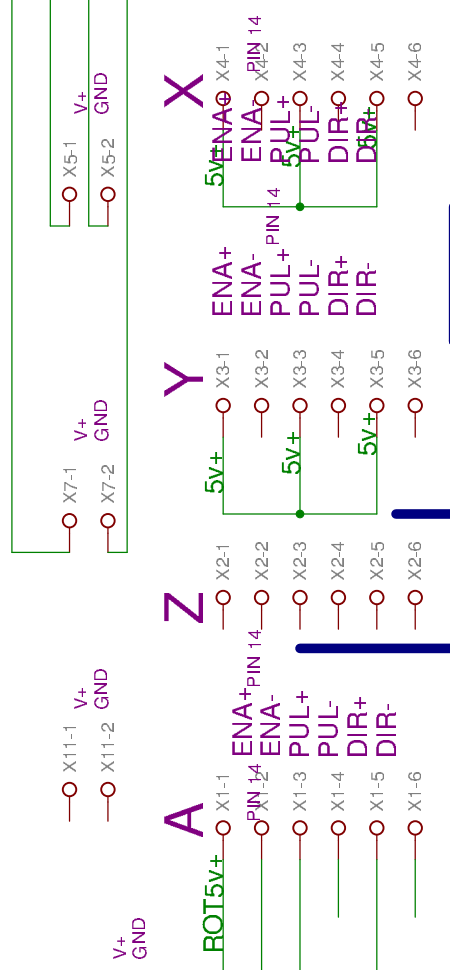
X
X4-1 X4-2 X4-3 X4-4 X4-5 X4-6
PIN 14
ENA+ ENA- PUL+ PUL- DIR+ DIR-
5v+ 5v+ 5v+
PIN 14
V+ GND
X5-1 X5-2

Y
X3-1 X3-2 X3-3 X3-4 X3-5 X3-6
ENA+ ENA- PUL+ PUL- DIR+ DIR-
5v+ 5v+ 5v+
V+ GND
X7-1 X7-2

Z
X2-1 X2-2 X2-3 X2-4 X2-5 X2-6
PIN 14
ENA+ ENA- PUL+ PUL- DIR+ DIR-

A
X1-1 X1-2 X1-3 X1-4 X1-5 X1-6
PIN 14
ROT5v+
V+ GND
X11-1 X11-2
V+ GND